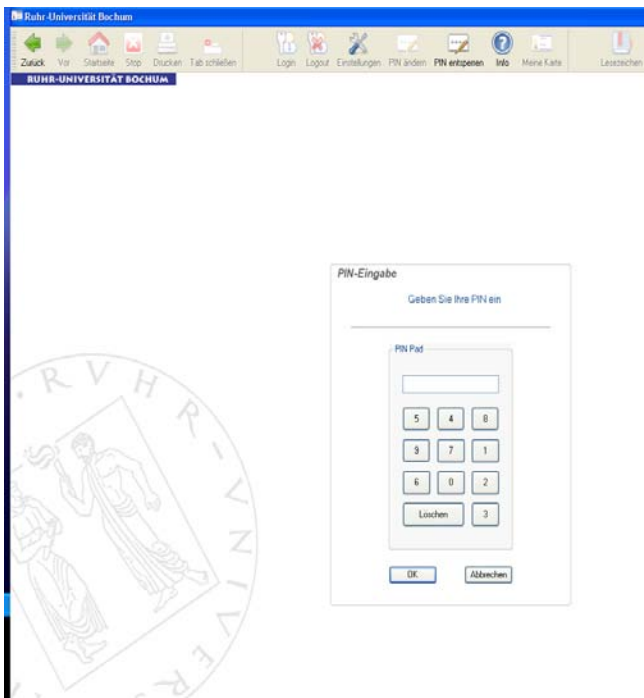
Ruhr-Universität Bochum

Zurück Vor Startseite Stop Drucken Tab schließen Login Logout Einstellungen PIN ändern PIN entsperren Info Meine Karte Lesezeichen

RUHR-UNIVERSITÄT BOCHUM

PIN-Eingabe

Geben Sie Ihre PIN ein

PIN Pad

| 5 | 4 | 8 |
|---|---|---|
| 9 | 7 | 1 |
| 6 | 0 | 2 |
| Löschen | | 3 |

OK Abbrechen

R V H R U N I V E R